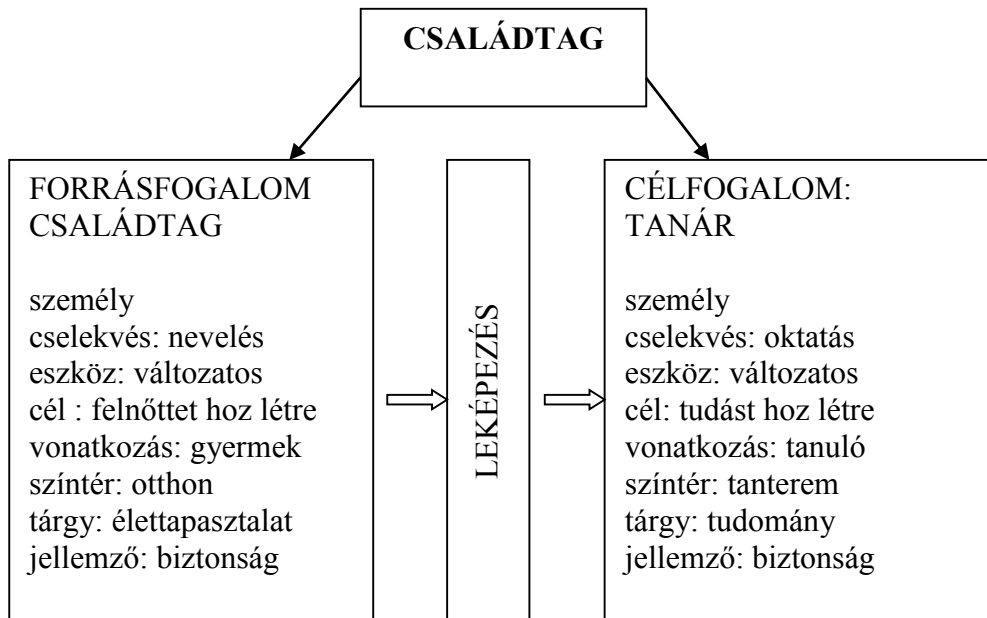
CSALÁDTAG

FORRÁSFOGALOM
CSALÁDTAG

személy
cselekvés: nevelés
eszköz: változatos
cél : felnőttet hoz létre
vonatkozás: gyermek
színtér: otthon
tárgy: élettapasztalat
jellemző: biztonság

LEKÉPEZÉS

CÉLFOGALOM:
TANÁR

személy
cselekvés: oktatás
eszköz: változatos
cél: tudást hoz létre
vonatkozás: tanuló
színtér: tanterem
tárgy: tudomány
jellemző: biztonság